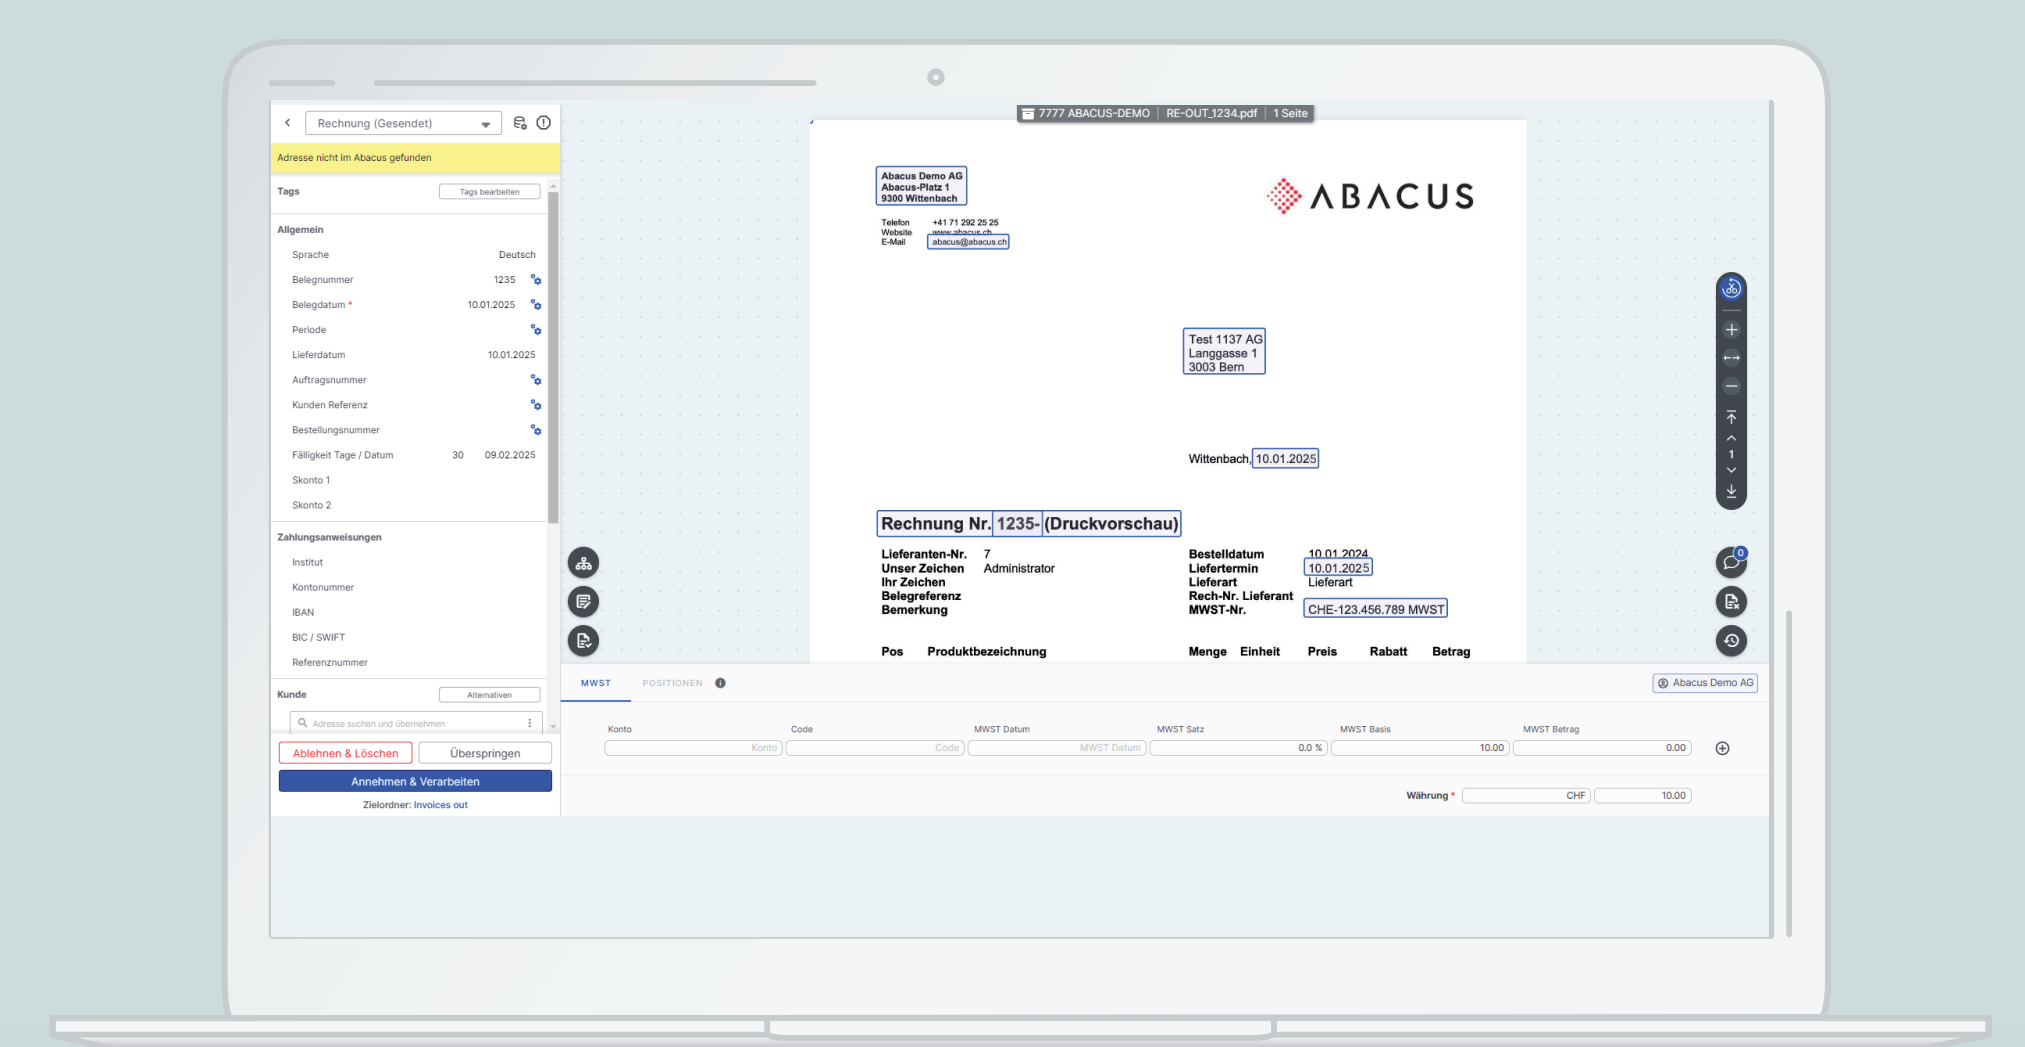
Rechnung (Gesendet)

Adresse nicht im Abacus gefunden

Tags
Tags bearbeiten

Allgemein
Sprache Deutsch
Belegnummer 1235
Belegdatum * 10.01.2025
Periode
Lieferdatum 10.01.2025
Auftragsnummer
Kunden Referenz
Bestellungsnummer
Fälligkeit Tage / Datum 30 09.02.2025
Skonto 1
Skonto 2

Zahlungsanweisungen
Institut
Kontonummer
IBAN
BIC / SWIFT
Referenznummer

Kunde
Alternativen
Adresse suchen und übernehmen

Ablehnen & Löschen
Überspringen
Annehmen & Verarbeiten
Zielordner: Invoices out

7777 ABACUS-DEMO | RE-OUT_1234.pdf | 1 Seite

Abacus Demo AG
Abacus-Platz 1
9300 Wittenbach

Telefon +41 71 292 25 25
Website www.abacus.ch
E-Mail abacus@abacus.ch

ABACUS

Test 1137 AG
Langgasse 1
3003 Bern

Wittenbach, 10.01.2025

Rechnung Nr. 1235- (Druckvorschau)

Lieferanten-Nr. 7
Unser Zeichen Administrator
Ihr Zeichen
Belegreferenz
Bemerkung

Bestelldatum 10.01.2024
Liefertermin 10.01.2025
Lieferart Lieferart
Rech-Nr. Lieferant
MWST-Nr. CHE-123.456.789 MWST

Pos Produktbezeichnung Menge Einheit Preis Rabatt Betrag

1

MWST POSITIONEN
Abacus Demo AG

| Konto | Code | MWST Datum | MWST Satz | MWST Basis | MWST Betrag |
|---|---|---|---|---|---|
| Konto | Code | MWST Datum | 0.0 % | 10.00 | 0.00 |

Währung * CHF 10.00